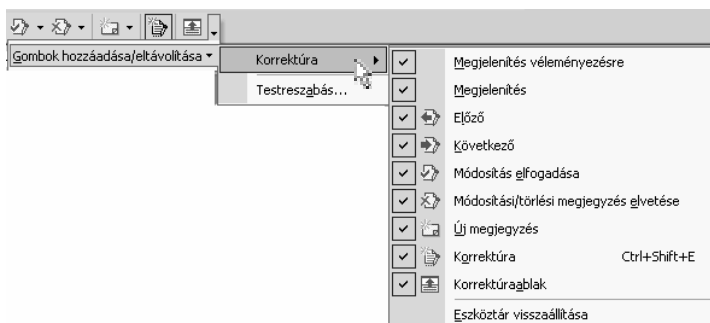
Gombok hozzáadása/eltávolítása
Korrektúra
Testreszabás...
Megjelenítés véleményezésre
Megjelenítés
Előző
Következő
Módosítás elfogadása
Módosítási/törlési megjegyzés elvetése
Új megjegyzés
Korrektúra Ctrl+Shift+E
Korrektúraablak
Eszköztár visszaállítása